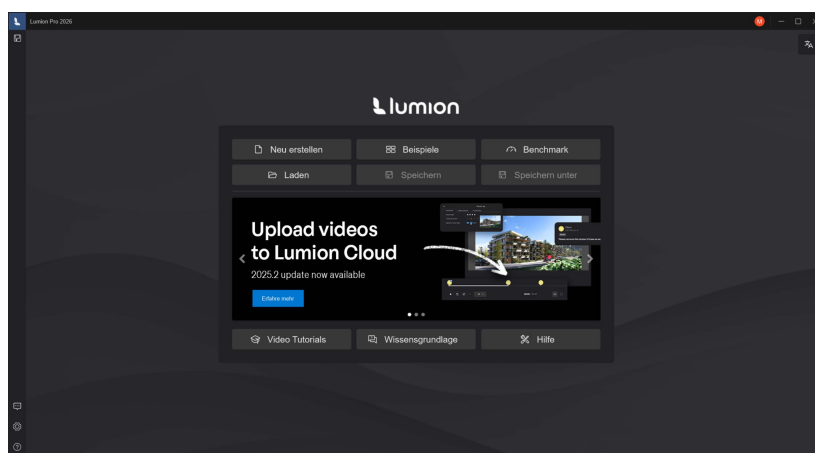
Lumion Pro 2026

M

lumion

Neu erstellen
Beispiele
Benchmark
Laden
Speichern
Speichern unter

Upload videos to Lumion Cloud
2025.2 update now available
Erfahre mehr

Video Tutorials
Wissensgrundlage
Hilfe